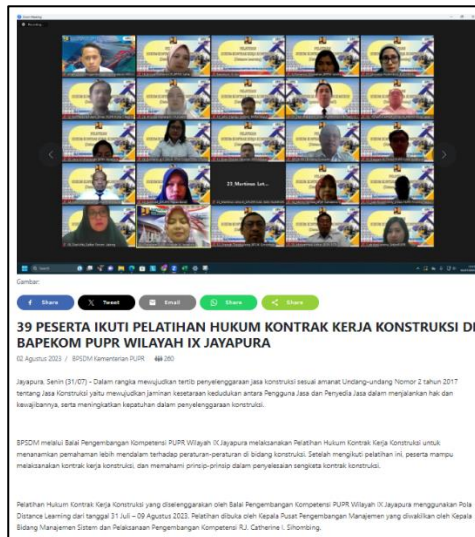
Gambar:

Share Tweet Email Share Share

39 PESERTA IKUTI PELATIHAN HUKUM KONTRAK KERJA KONSTRUKSI DI BAPEKOM PUPR WILAYAH IX JAYAPURA

02 Agustus 2023 / BPSDM Kementerian PUPR 280

Jayapura, Senin (31/07) - Dalam rangka mewujudkan tertib penyelenggaraan jasa konstruksi sesuai amanat Undang-undang Nomor 2 tahun 2017 tentang Jasa Konstruksi yaitu mewujudkan jaminan kesetaraan kedudukan antara Pengguna Jasa dan Penyedia Jasa dalam menjalankan hak dan kewajibannya, serta meningkatkan kepatuhan dalam penyelenggaraan konstruksi.

BPSDM melalui Balai Pengembangan Kompetensi PUPR Wilayah IX Jayapura melaksanakan Pelatihan Hukum Kontrak Kerja Konstruksi untuk menanamkan pemahaman lebih mendalam terhadap peraturan-peraturan di bidang konstruksi. Setelah mengikuti pelatihan ini, peserta mampu melaksanakan kontrak kerja konstruksi, dan memahami prinsip-prinsip dalam penyelesaian sengketa kontrak konstruksi.

Pelatihan Hukum Kontrak Kerja Konstruksi yang diselenggarakan oleh Balai Pengembangan Kompetensi PUPR Wilayah IX Jayapura menggunakan Pola Distance Learning dari tanggal 31 Juli – 09 Agustus 2023. Pelatihan dibuka oleh Kepala Pusat Pengembangan Manajemen yang diwakilkan oleh Kepala Bidang Manajemen Sistem dan Pelaksanaan Pengembangan Kompetensi RJ. Catherine I. Sihombing.